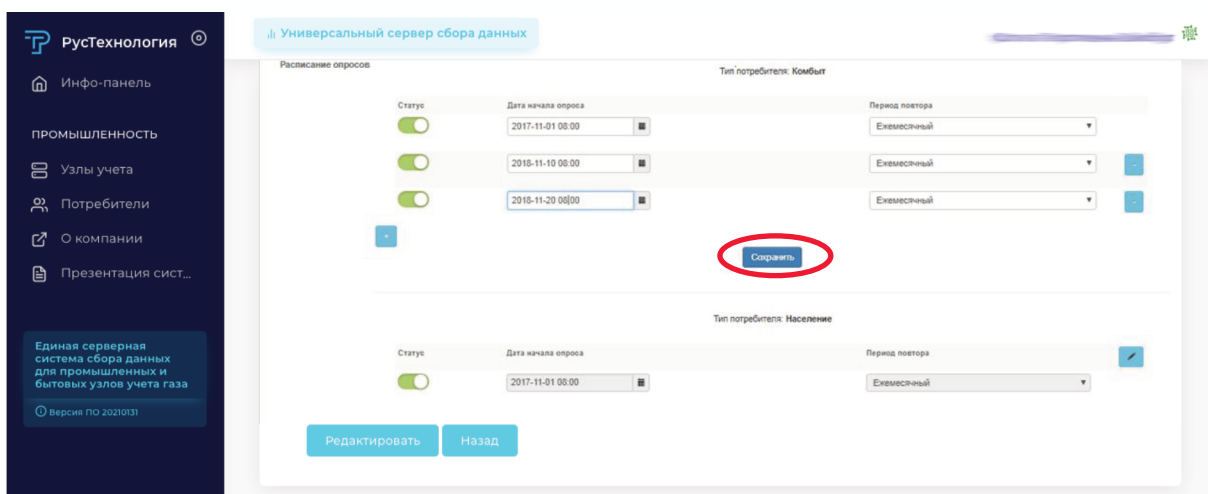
РусТехнология

Инфо-панель

ПРОМЫШЛЕННОСТЬ

Узлы учета

Потребители

О компании

Презентация сист...

Единая серверная система сбора данных для промышленных и бытовых узлов учета газа

Версия ПО 20210131

Универсальный сервер сбора данных

Расписание опросов

Тип потребителя: Комбыт

| Статус | Дата начала опроса | Период повтора |
|---|---|---|
| | 2017-11-01 08:00 | Ежемесячный |
| | 2018-11-10 08:00 | Ежемесячный |
| | 2018-11-20 08:00 | Ежемесячный |

+

-

-

Сохранить

Тип потребителя: Население

| Статус | Дата начала опроса | Период повтора |
|---|---|---|
| | 2017-11-01 08:00 | Ежемесячный |

Редактировать

Назад